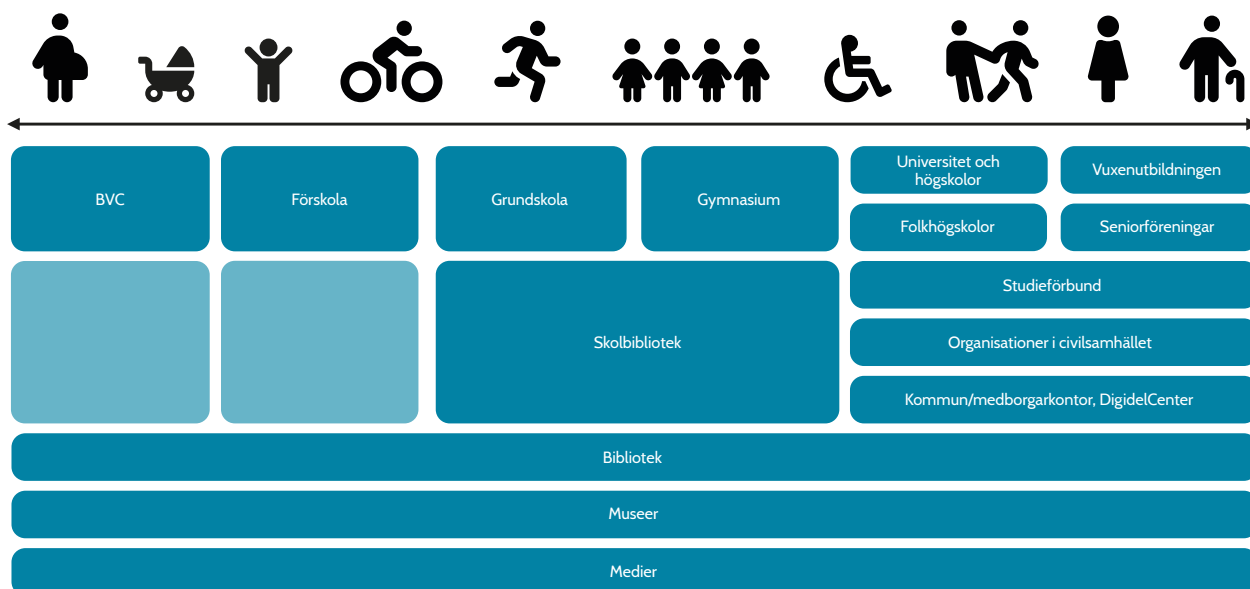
BVC

Förskola

Grundskola

Gymnasium

Universitet och högskolor

Vuxenutbildningen

Folkhögskolor

Seniorföreningar

Skolbibliotek

Studieförbund

Organisationer i civilsamhället

Kommun/medborgarkontor, DigidelCenter

Bibliotek

Museer

Medier